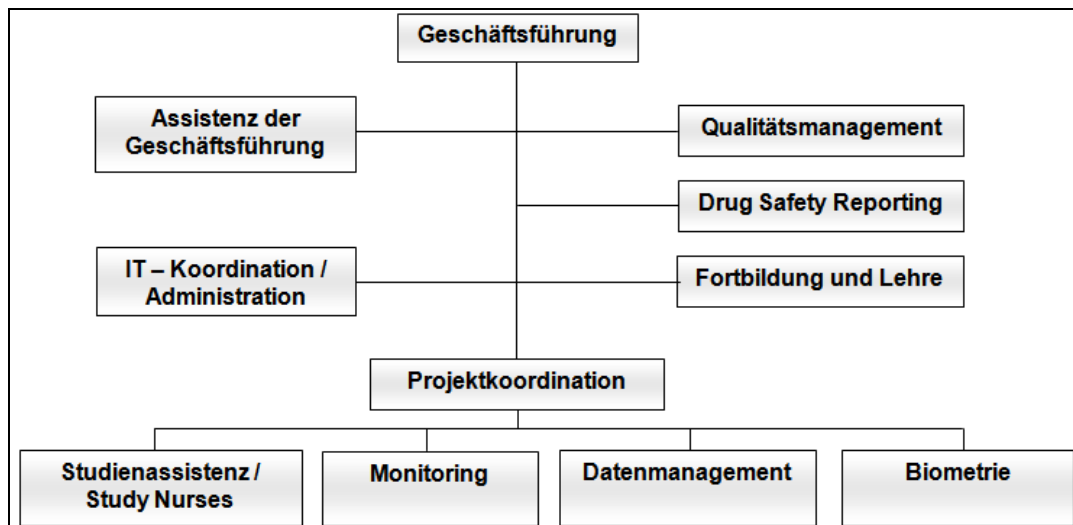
Geschäftsführung

Assistenz der Geschäftsführung

Qualitätsmanagement

Drug Safety Reporting

IT – Koordination / Administration

Fortbildung und Lehre

Projektkoordination

Studienassistenz / Study Nurses

Monitoring

Datenmanagement

Biometrie